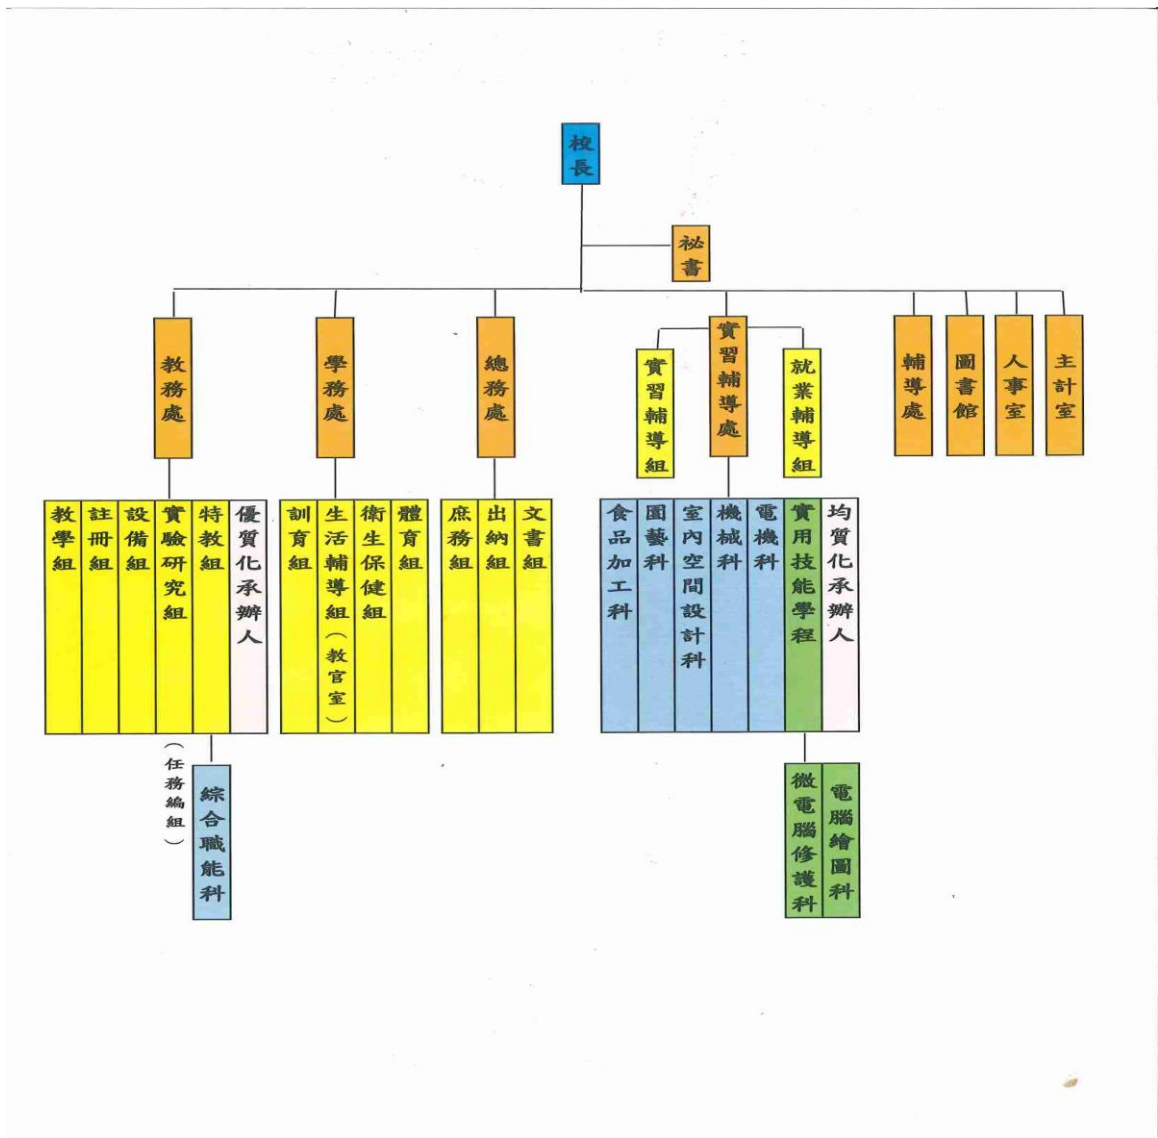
校長

祕書

教務處
學務處
總務處
實習輔導處
實習輔導組
就業輔導組
輔導處
圖書館
人事室
主計室

教學組
註冊組
設備組
實驗研究組
特教組
優質化承辦人

訓育組
生活輔導組（教官室）
衛生保健組
體育組

庶務組
出納組
文書組

食品加工科
園藝科
室內空間設計科
機械科
電機科
實用技能學程
均質化承辦人

（任務編組）
綜合職能科

微電腦修護科
電腦繪圖科